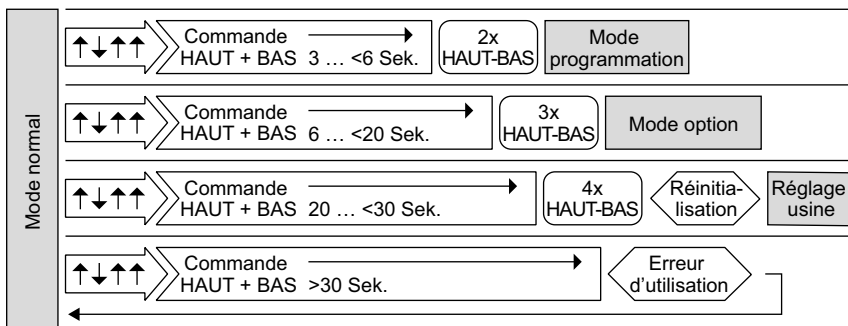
Mode normal

↑↓↑↑ Commande HAUT + BAS 3 … <6 Sek. 2x HAUT-BAS Mode programmation

↑↓↑↑ Commande HAUT + BAS 6 … <20 Sek. 3x HAUT-BAS Mode option

↑↓↑↑ Commande HAUT + BAS 20 … <30 Sek. 4x HAUT-BAS Réinitialisation Réglage usine

↑↓↑↑ Commande HAUT + BAS >30 Sek. Erreur d'utilisation